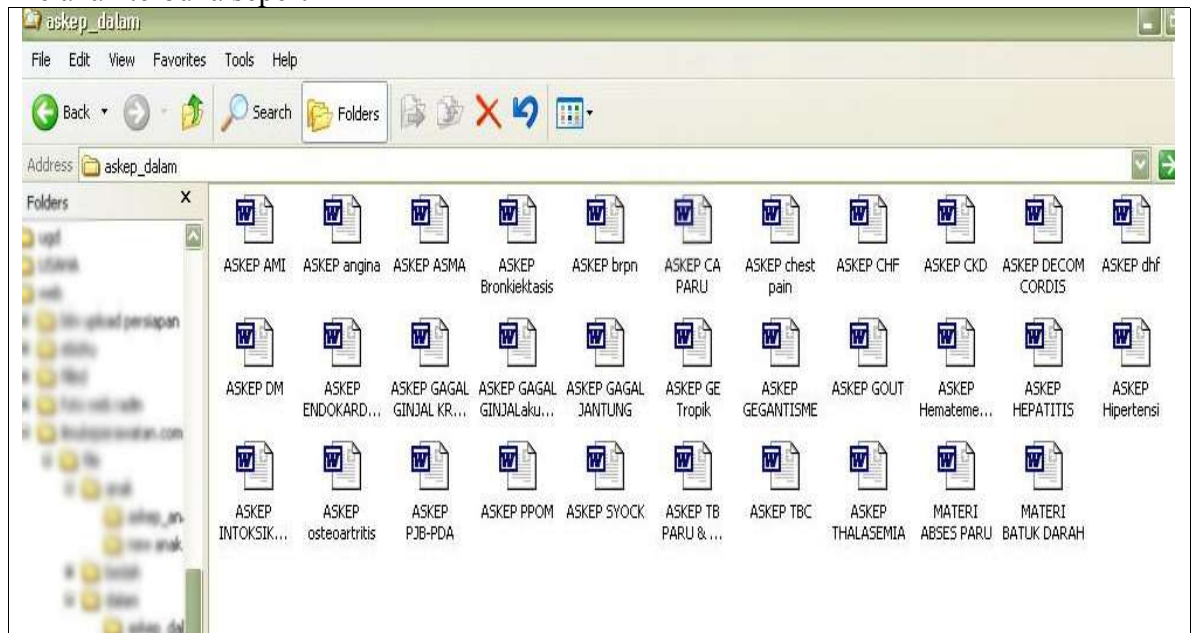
askep_dalam

File Edit View Favorites Tools Help

Back Search Folders

Address askep_dalam

Folders

ugd
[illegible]
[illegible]
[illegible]
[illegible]
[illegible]
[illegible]
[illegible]
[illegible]
askep_an
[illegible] anak
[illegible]
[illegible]
askep_dal

ASKEP AMI
ASKEP angina
ASKEP ASMA
ASKEP Bronkiektasis
ASKEP brpn
ASKEP CA PARU
ASKEP chest pain
ASKEP CHF
ASKEP CKD
ASKEP DECOM CORDIS
ASKEP dhf
ASKEP DM
ASKEP ENDOKARD...
ASKEP GAGAL GINJAL KR...
ASKEP GAGAL GINJALaku...
ASKEP GAGAL JANTUNG
ASKEP GE Tropik
ASKEP GEGANTISME
ASKEP GOUT
ASKEP Hemateme...
ASKEP HEPATITIS
ASKEP Hipertensi
ASKEP INTOKSIK...
ASKEP osteoartritis
ASKEP PJB-PDA
ASKEP PPOM
ASKEP SYOCK
ASKEP TB PARU & ...
ASKEP TBC
ASKEP THALASEMIA
MATERI ABSES PARU
MATERI BATUK DARAH